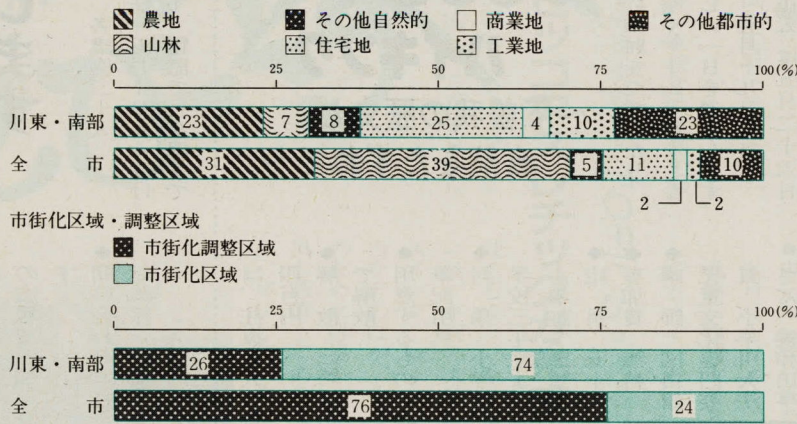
農地　その他自然的　商業地　その他都市的
山林　住宅地　工業地

0　25　50　75　100(%)

川東・南部　23　7　8　25　4　10　23
全　市　31　39　5　11　10
2　2

市街化区域・調整区域
市街化調整区域
市街化区域

0　25　50　75　100(%)

川東・南部　26　74
全　市　76　24